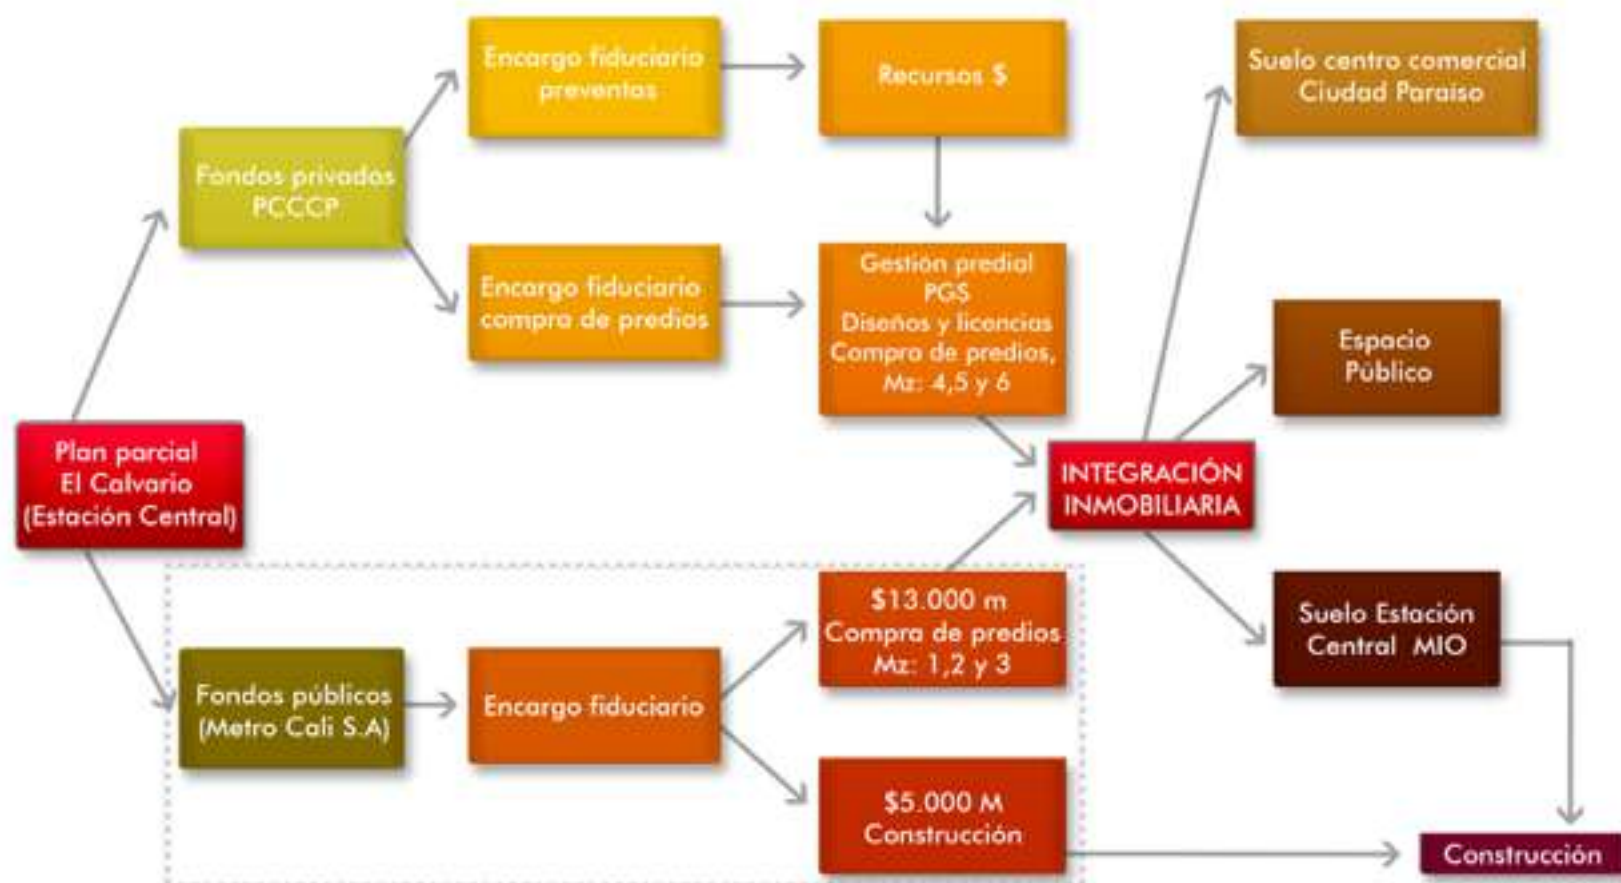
Plan parcial El Calvario (Estación Central)

Fondos privados PCCCP

Encargo fiduciario preventas

Recursos $

Encargo fiduciario compra de predios

Gestión predial
PGS
Diseños y licencias
Compra de predios, Mz: 4,5 y 6

INTEGRACIÓN INMOBILIARIA

Suelo centro comercial Ciudad Paraiso

Espacio Público

Suelo Estación Central MIO

Fondos públicos (Metro Cali S.A)

Encargo fiduciario

$13.000 m
Compra de predios
Mz: 1,2 y 3

$5.000 M
Construcción

Construcción